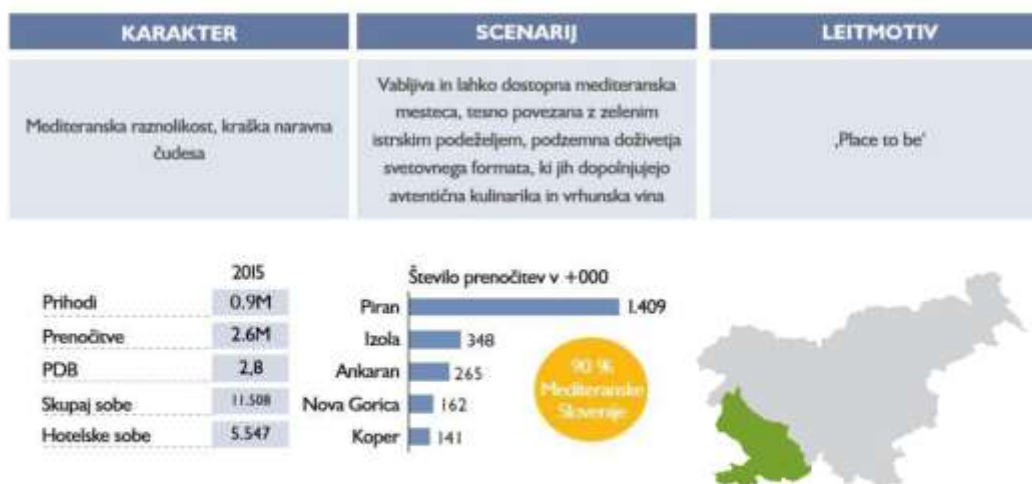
| KARAKTER | SCENARIJ | LEITMOTIV |
|---|---|---|
| Mediteranska raznolikost, kraška naravna čudesa | Vabljiva in lahko dostopna mediteranska mesteca, tesno povezana z zelenim istrskim podeželjem, podzemna doživetja svetovnega formata, ki jih dopolnjujejo avtentična kulinarika in vrhunska vina | ‚Place to be' |

| | 2015 |
|---|---|
| Prihodi | 0.9M |
| Prenočitve | 2.6M |
| PDB | 2,8 |
| Skupaj sobe | 11.508 |
| Hotelske sobe | 5.547 |

Število prenočitev v +000

Piran 1.409

Izola 348

Ankaran 265

Nova Gorica 162

Koper 141

90 % Mediteranske Slovenije